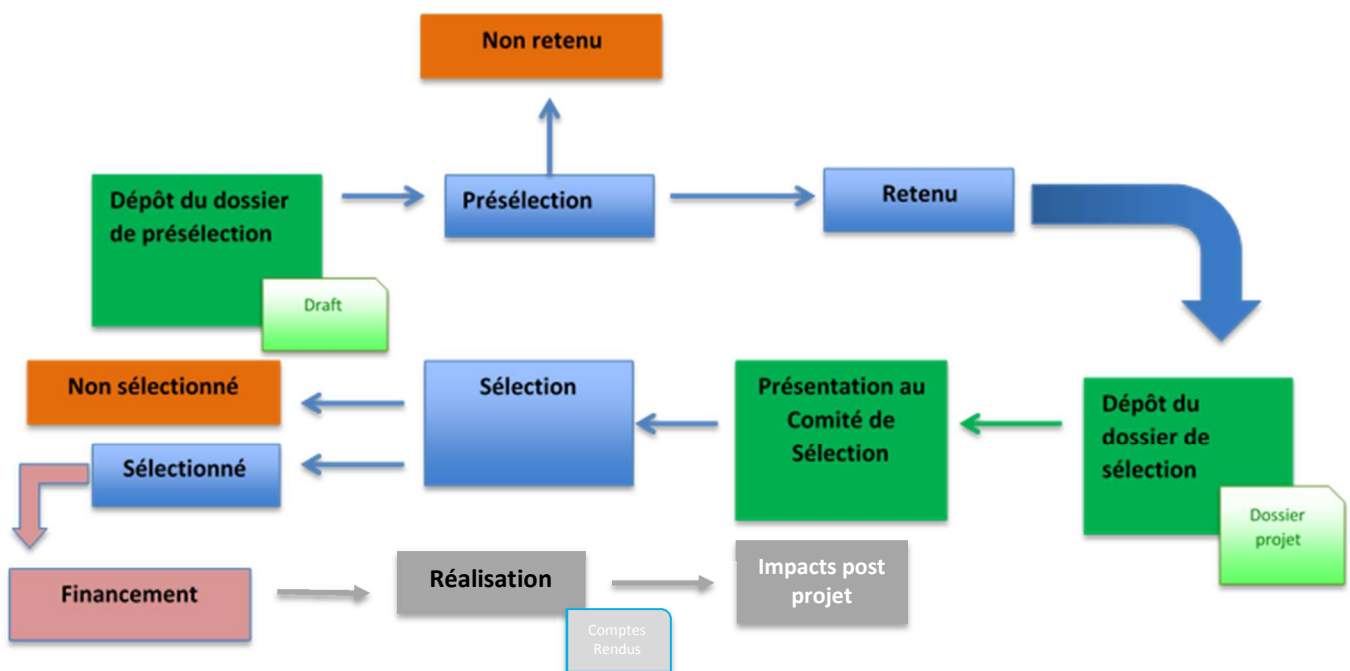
Non retenu

Dépôt du dossier de présélection

Draft

Présélection

Retenu

Non sélectionné

Sélection

Présentation au Comité de Sélection

Dépôt du dossier de sélection

Dossier projet

Sélectionné

Financement

Réalisation

Comptes Rendus

Impacts post projet